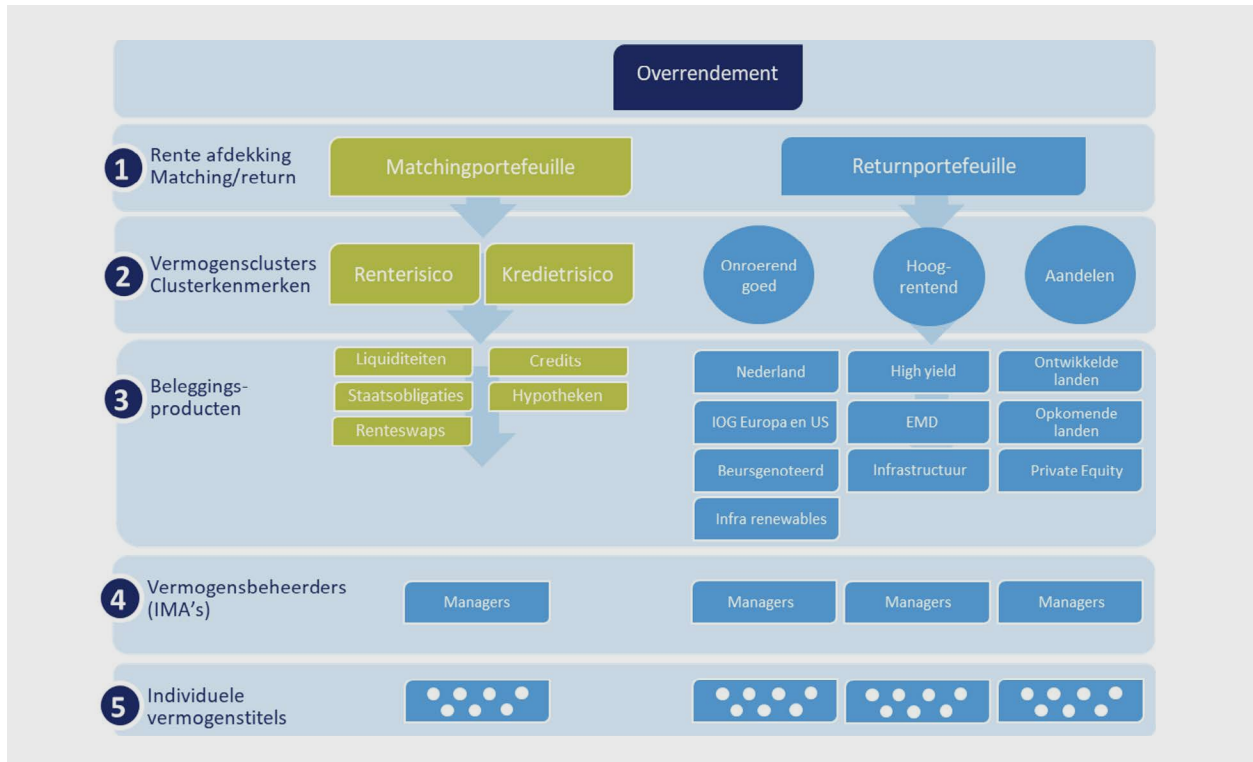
Overrendement

1 Rente afdekking Matching/return

Matchingportefeuille

Returnportefeuille

2 Vermogensclusters Clusterkenmerken

Renterisico

Kredietrisico

Onroerend goed

Hoog-rentend

Aandelen

3 Beleggings-producten

Liquiditeiten

Credits

Staatsobligaties

Hypotheken

Renteswaps

Nederland

IOG Europa en US

Beursgenoteerd

Infra renewables

High yield

EMD

Infrastructuur

Ontwikkelde landen

Opkomende landen

Private Equity

4 Vermogensbeheerders (IMA's)

Managers

Managers

Managers

Managers

5 Individuele vermogenstitels